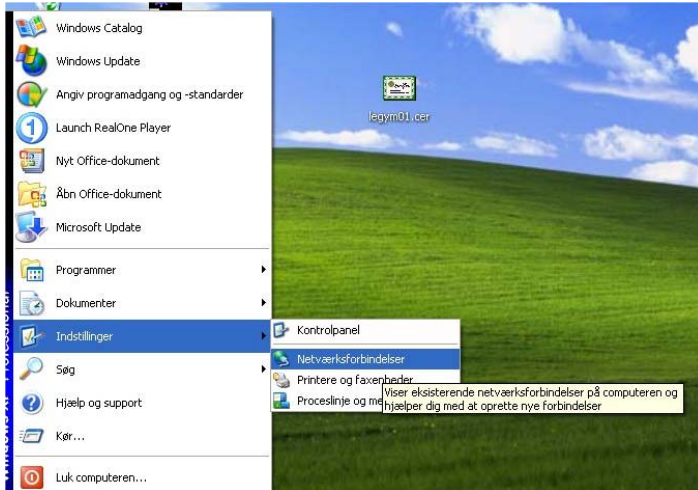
Windows Catalog
Windows Update
Angiv programadgang og -standarder
Launch RealOne Player
Nyt Office-dokument
Åbn Office-dokument
Microsoft Update
Programmer
Dokumenter
Indstillinger
Søg
Hjælp og support
Kør...
Luk computeren...

Windows XP Professional

legym01.cer

Kontrolpanel
Netværksforbindelser
Printere og faxenheder
Proceslinje og me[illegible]

Viser eksisterende netværksforbindelser på computeren og hjælper dig med at oprette nye forbindelser